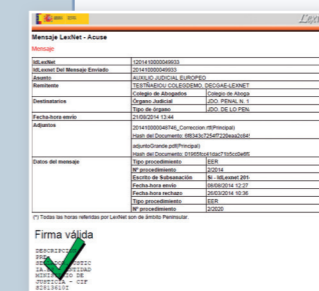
Lex

Mensaje LexNet - Acuse

Mensaje

| IdLexNet | 120141000049933 |
|---|---|
| IdLexNet Del Mensaje Enviado | 120141000049933 |
| Asunto | AUXILIO JUDICIAL EUROPEO |
| Remitente | TESTRAEIOU COLESDEMO, DECGAE-LEXNET |
| | Colegio de Abogados / Colegio de Aboga |
| Destinatarios | Órgano Judicial / JDO. PENAL N. 1 |
| | Tipo de órgano / JDO. DE LO PEN. |
| Fecha-hora envío | 21/08/2014 13:44 |
| Adjuntos | 20141000048746_Correccion.rtf(Principal) |
| | Hash del Documento: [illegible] |
| | adjunto/Grande.pdf(Principal) |
| | Hash del Documento: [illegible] |
| Datos del mensaje | Tipo procedimiento / EER |
| | Nº procedimiento / 2/2014 |
| | Escrito de Subsanación / Nº. IdLexnet 201 |
| | Fecha-hora envío / 09/09/2014 12:27 |
| | Fecha-hora rechazo / 26/03/2014 10:36 |
| | Tipo procedimiento / EER |
| | Nº procedimiento / 2/2020 |

(*) Todas las horas referidas por LexNet son de ámbito Peninsular.

Firma válida

DESCRIPCIÓN
PRE
SEL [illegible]
SA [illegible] ENTIDAD
MINISTERIO DE
JUSTICIA - CIF
S2813610C